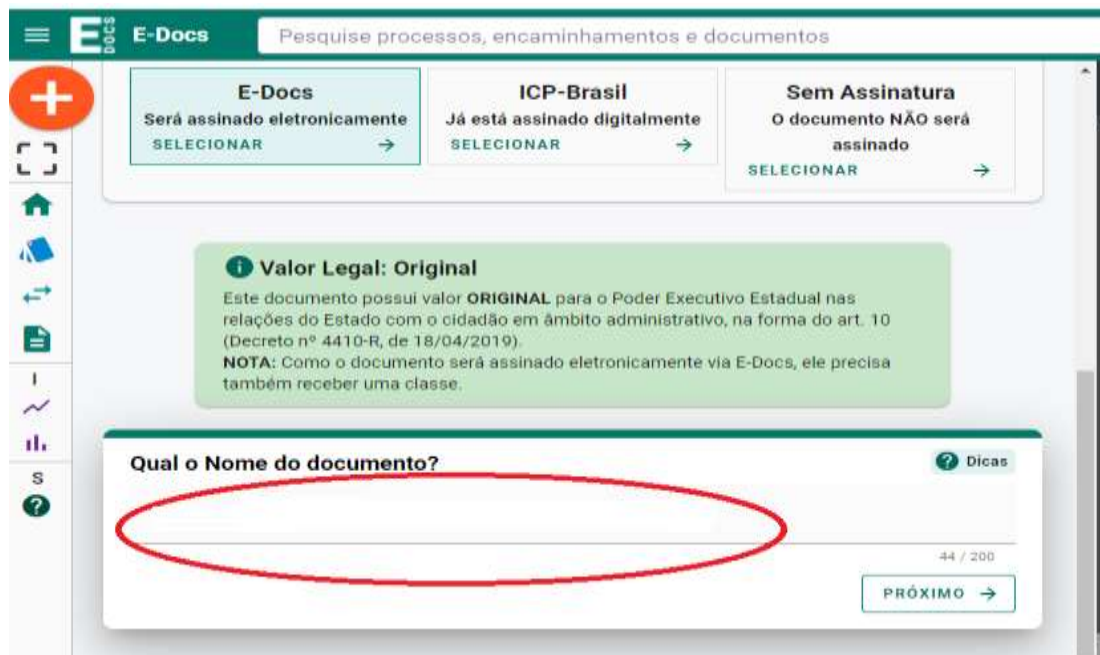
E DOCS E-Docs Pesquise processos, encaminhamentos e documentos

E-Docs
Será assinado eletronicamente
SELECIONAR →

ICP-Brasil
Já está assinado digitalmente
SELECIONAR →

Sem Assinatura
O documento NÃO será assinado
SELECIONAR →

Valor Legal: Original
Este documento possui valor **ORIGINAL** para o Poder Executivo Estadual nas relações do Estado com o cidadão em âmbito administrativo, na forma do art. 10 (Decreto nº 4410-R, de 18/04/2019).
**NOTA:** Como o documento será assinado eletronicamente via E-Docs, ele precisa também receber uma classe.

I
S

Qual o Nome do documento?
Dicas
44 / 200
PRÓXIMO →